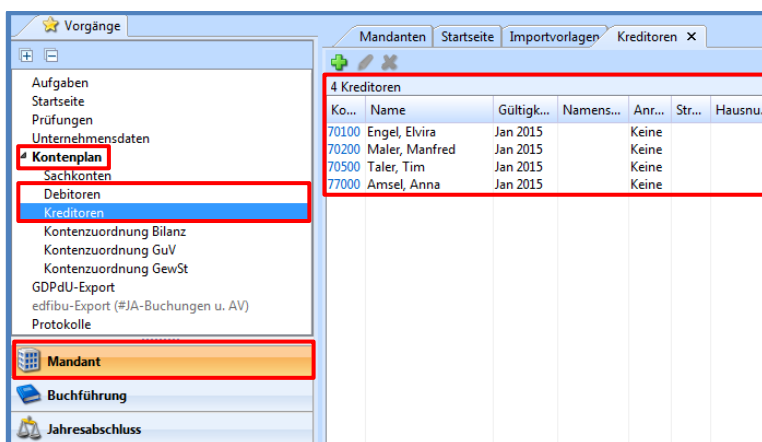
Vorgänge

Aufgaben
Startseite
Prüfungen
Unternehmensdaten
Kontenplan
Sachkonten
Debitoren
Kreditoren
Kontenzuordnung Bilanz
Kontenzuordnung GuV
Kontenzuordnung GewSt
GDPdU-Export
edfibu-Export (#JA-Buchungen u. AV)
Protokolle

Mandant
Buchführung
Jahresabschluss

Mandanten | Startseite | Importvorlagen | Kreditoren ✕

4 Kreditoren

| Ko... | Name | Gültigk... | Namens... | Anr... | Str... | Hausnu... |
|---|---|---|---|---|---|---|
| 70100 | Engel, Elvira | Jan 2015 | | Keine | | |
| 70200 | Maler, Manfred | Jan 2015 | | Keine | | |
| 70500 | Taler, Tim | Jan 2015 | | Keine | | |
| 77000 | Amsel, Anna | Jan 2015 | | Keine | | |